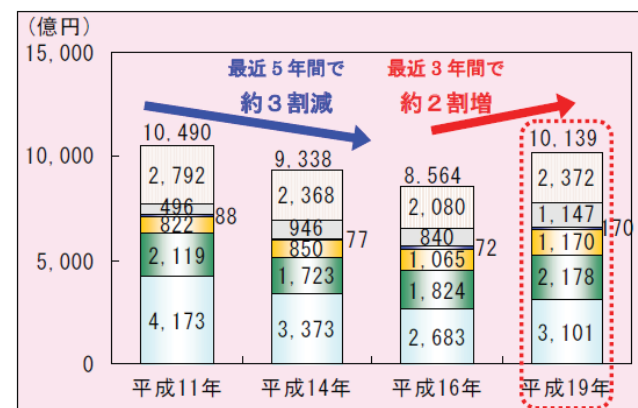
（億円）

15,000

10,000

5,000

0

最近５年間で
約３割減

最近３年間で
約２割増

10,490
2,792
496
822
88
2,119
4,173

9,338
2,368
946
850
77
1,723
3,373

8,564
2,080
840
1,065
72
1,824
2,683

10,139
2,372
1,147
1,170
170
2,178
3,101

平成11年
平成14年
平成16年
平成19年